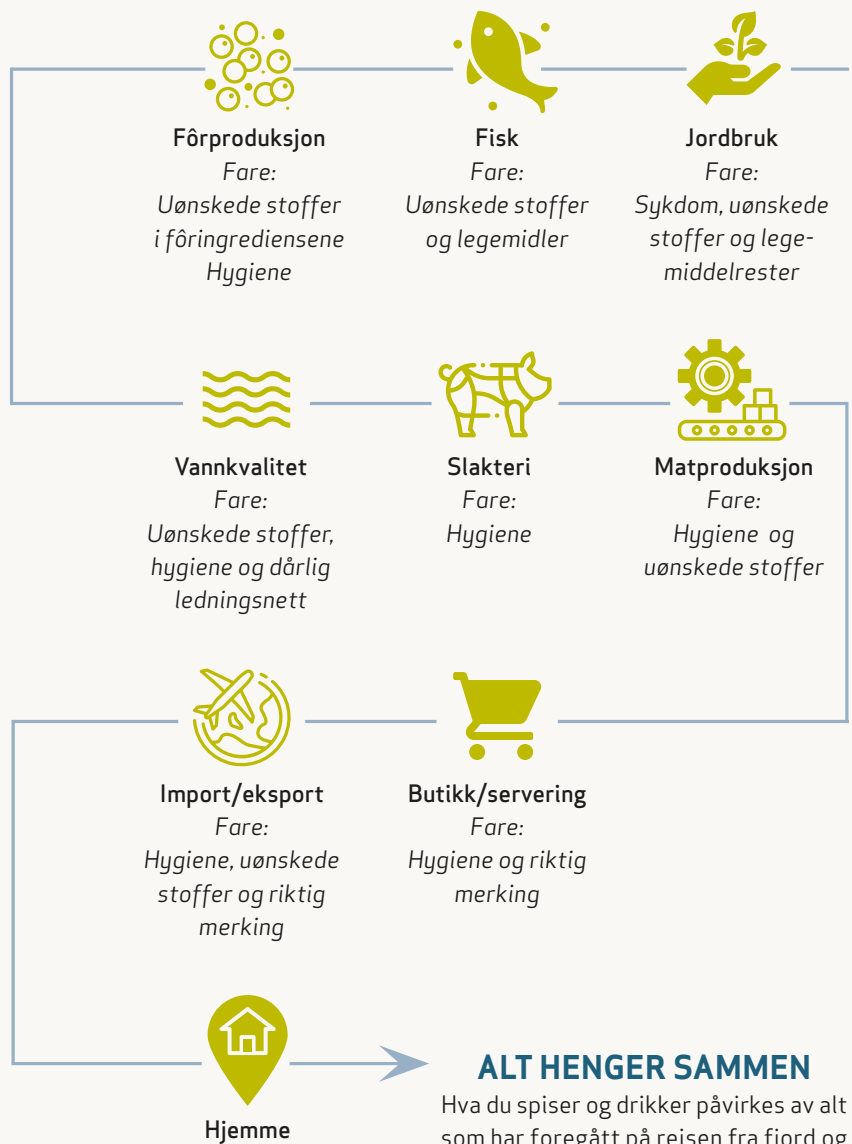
Fôrproduksjon
Fare:
Uønskede stoffer i fôringrediensene
Hygiene

Fisk
Fare:
Uønskede stoffer og legemidler

Jordbruk
Fare:
Sykdom, uønskede stoffer og legemiddelrester

Vannkvalitet
Fare:
Uønskede stoffer, hygiene og dårlig ledningsnett

Slakteri
Fare:
Hygiene

Matproduksjon
Fare:
Hygiene og uønskede stoffer

Import/eksport
Fare:
Hygiene, uønskede stoffer og riktig merking

Butikk/servering
Fare:
Hygiene og riktig merking

Hjemme

ALT HENGER SAMMEN
Hva du spiser og drikker påvirkes av alt som har foregått på reisen fra fjord og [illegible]